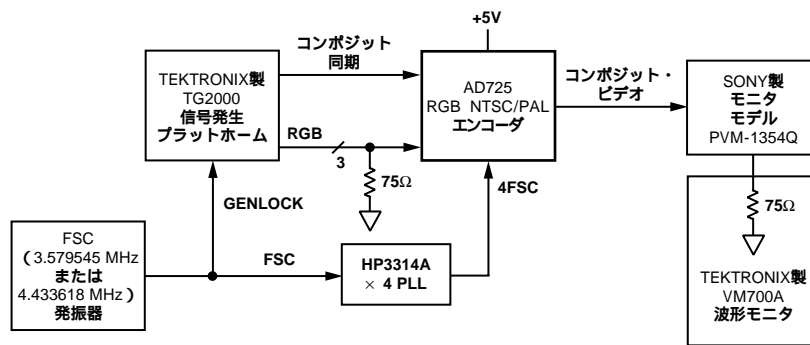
+5V

コンポジット
同期

TEKTRONIX製
TG2000
信号発生
プラットホーム

RGB

3

$75\Omega$

AD725
RGB NTSC/PAL
エンコーダ

コンポジット・
ビデオ

SONY製
モニタ
モデル
PVM-1354Q

$75\Omega$

GENLOCK

4FSC

FSC
(3.579545 MHz
または
4.433618 MHz)
発振器

FSC

HP3314A
× 4 PLL

TEKTRONIX製
VM700A
波形モニタ